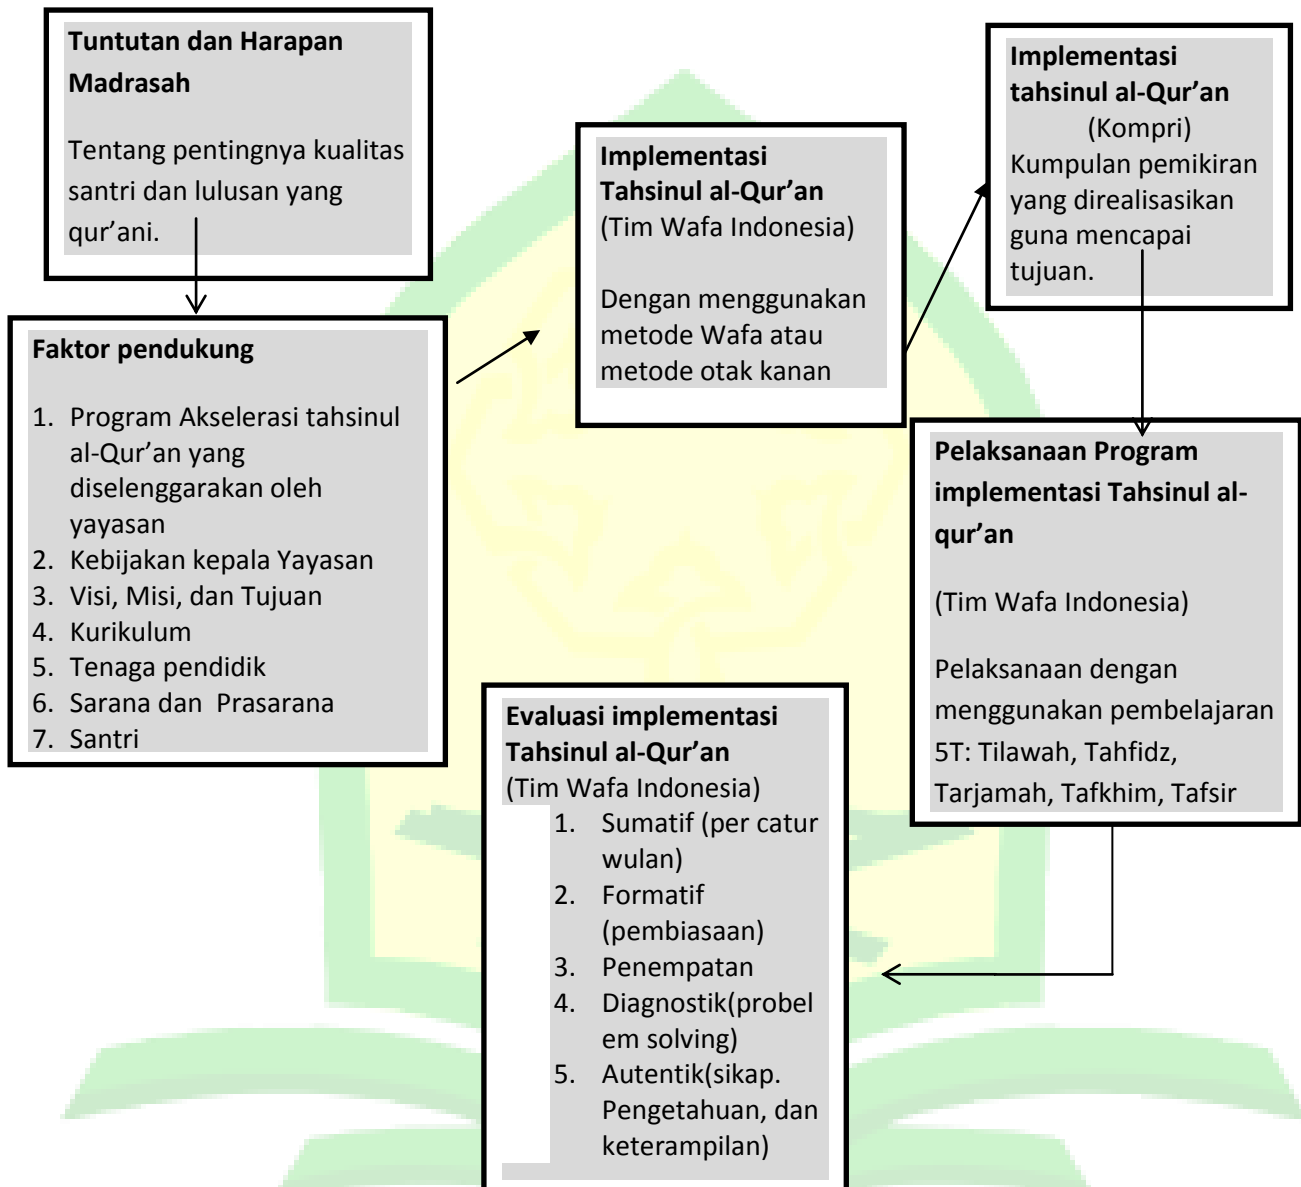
**Tuntutan dan Harapan Madrasah**

Tentang pentingnya kualitas santri dan lulusan yang qur'ani.

**Faktor pendukung**

1. Program Akselerasi tahsinul al-Qur'an yang diselenggarakan oleh yayasan
2. Kebijakan kepala Yayasan
3. Visi, Misi, dan Tujuan
4. Kurikulum
5. Tenaga pendidik
6. Sarana dan Prasarana
7. Santri

**Implementasi Tahsinul al-Qur'an**
(Tim Wafa Indonesia)

Dengan menggunakan metode Wafa atau metode otak kanan

**Implementasi tahsinul al-Qur'an**
(Kompri)
Kumpulan pemikiran yang direalisasikan guna mencapai tujuan.

**Pelaksanaan Program implementasi Tahsinul al-qur'an**

(Tim Wafa Indonesia)

Pelaksanaan dengan menggunakan pembelajaran 5T: Tilawah, Tahfidz, Tarjamah, Tafkhim, Tafsir

**Evaluasi implementasi Tahsinul al-Qur'an**
(Tim Wafa Indonesia)
1. Sumatif (per catur wulan)
2. Formatif (pembiasaan)
3. Penempatan
4. Diagnostik(probelem solving)
5. Autentik(sikap. Pengetahuan, dan keterampilan)